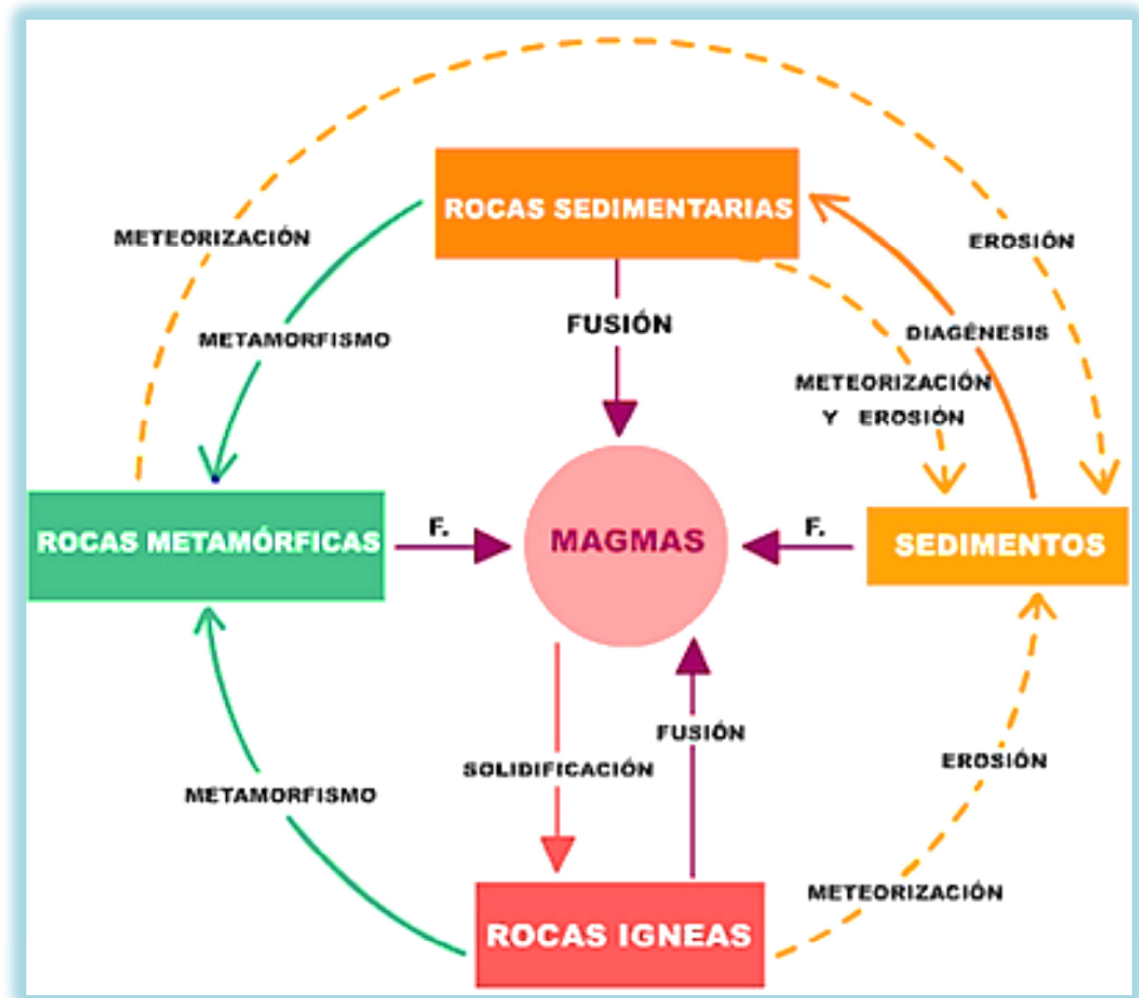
ROCAS SEDIMENTARIAS

METEORIZACIÓN

EROSIÓN

METAMORFISMO

FUSIÓN

DIAGÉNESIS

METEORIZACIÓN Y EROSIÓN

ROCAS METAMÓRFICAS

F.

MAGMAS

F.

SEDIMENTOS

FUSIÓN

SOLIDIFICACIÓN

EROSIÓN

METAMORFISMO

METEORIZACIÓN

ROCAS IGNEAS